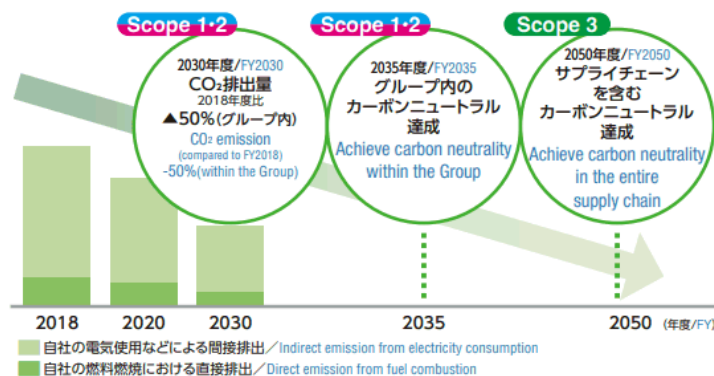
Scope 1·2

2030年度/FY2030
$CO_2$排出量
2018年度比
▲50%(グループ内)
$CO_2$ emission
(compared to FY2018)
-50%(within the Group)

Scope 1·2

2035年度/FY2035
グループ内の
カーボンニュートラル
達成
Achieve carbon neutrality within the Group

Scope 3

2050年度/FY2050
サプライチェーン
を含む
カーボンニュートラル
達成
Achieve carbon neutrality in the entire supply chain

2018
2020
2030
2035
2050
(年度/FY)

自社の電気使用などによる間接排出/Indirect emission from electricity consumption
自社の燃料燃焼における直接排出/Direct emission from fuel combustion